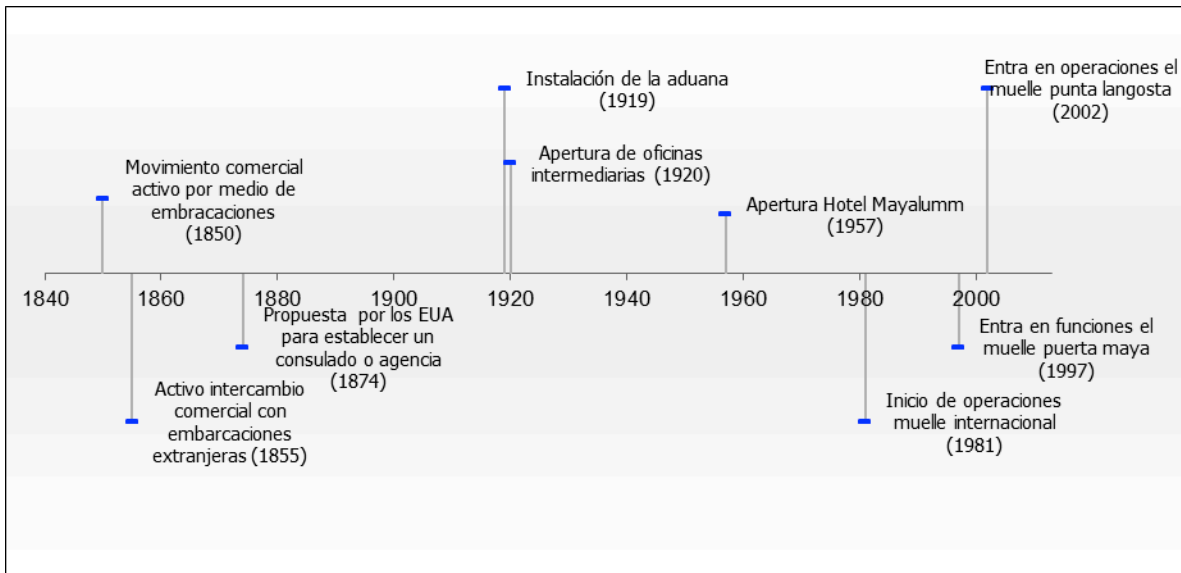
Instalación de la aduana (1919)

Entra en operaciones el muelle punta langosta (2002)

Apertura de oficinas intermediarias (1920)

Movimiento comercial activo por medio de embracaciones (1850)

Apertura Hotel Mayalumm (1957)

1840 1860 1880 1900 1920 1940 1960 1980 2000

Propuesta por los EUA para establecer un consulado o agencia (1874)

Entra en funciones el muelle puerta maya (1997)

Activo intercambio comercial con embarcaciones extranjeras (1855)

Inicio de operaciones muelle internacional (1981)